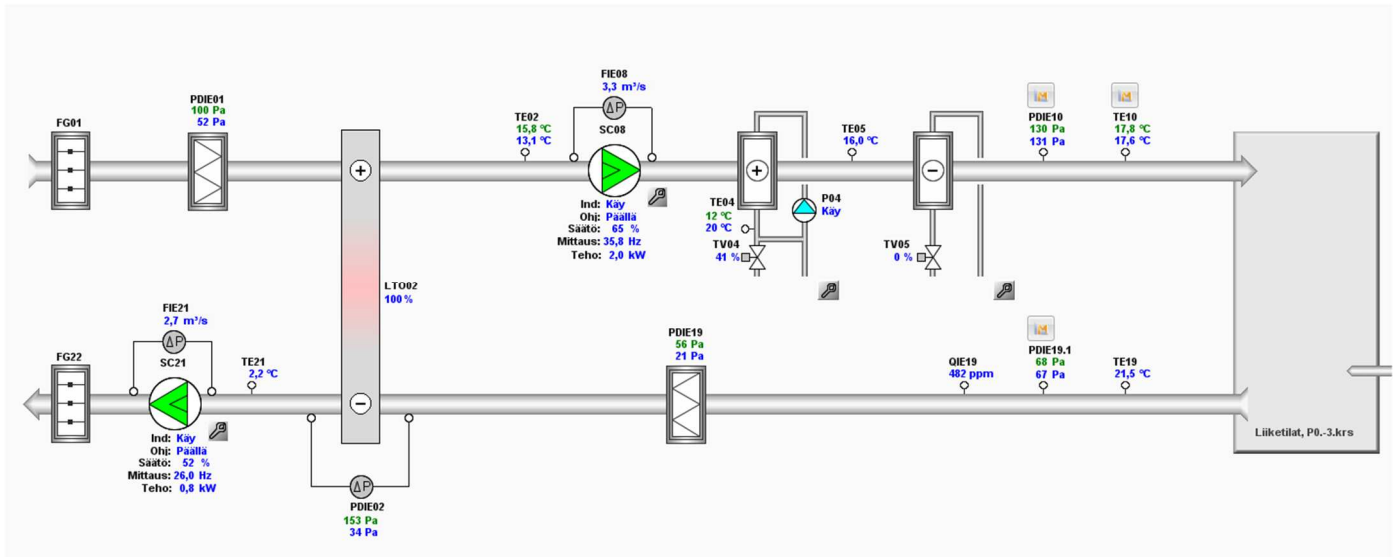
FG01

PDIE01
100 Pa
52 Pa

TE02
15,8 °C
13,1 °C

FIE08
3,3 m³/s
ΔP
SC08

Ind: Käy
Ohj: Päällä
Säätö: 65 %
Mittaus: 35,8 Hz
Teho: 2,0 kW

TE04
12 °C
20 °C

TV04
41 %

P04
Käy

TE05
16,0 °C

TV05
0 %

PDIE10
130 Pa
131 Pa

TE10
17,8 °C
17,6 °C

LTO02
100 %

FIE21
2,7 m³/s
ΔP
SC21

FG22

TE21
2,2 °C

Ind: Käy
Ohj: Päällä
Säätö: 52 %
Mittaus: 26,0 Hz
Teho: 0,8 kW

ΔP
PDIE02
153 Pa
34 Pa

PDIE19
56 Pa
21 Pa

QIE19
482 ppm

PDIE19.1
68 Pa
67 Pa

TE19
21,5 °C

Liiketilat, P0.-3.krs